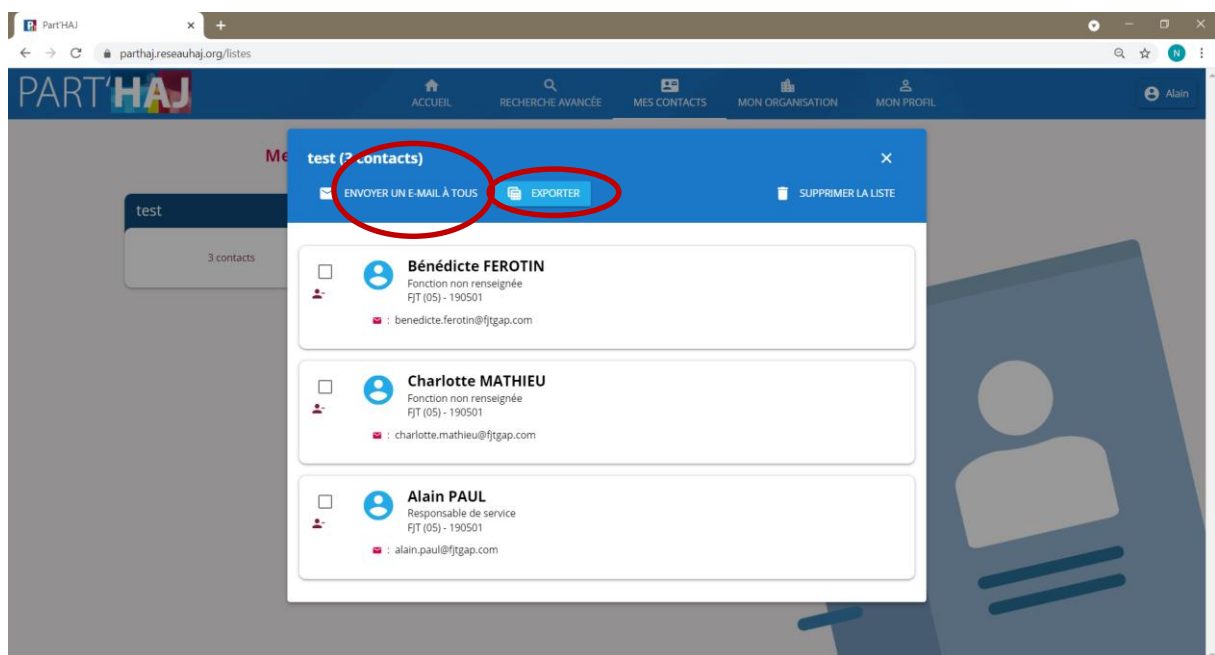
Part'HAJ
parthaj.reseauhaj.org/listes
N

PART'HAJ
ACCUEIL
RECHERCHE AVANCÉE
MES CONTACTS
MON ORGANISATION
MON PROFIL
Alain

Me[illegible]

test
3 contacts

test ([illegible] contacts)
ENVOYER UN E-MAIL À TOUS
EXPORTER
SUPPRIMER LA LISTE

Bénédicte FEROTIN
Fonction non renseignée
FJT (05) - 190501
: benedicte.ferotin@fjtgap.com

Charlotte MATHIEU
Fonction non renseignée
FJT (05) - 190501
: charlotte.mathieu@fjtgap.com

Alain PAUL
Responsable de service
FJT (05) - 190501
: alain.paul@fjtgap.com